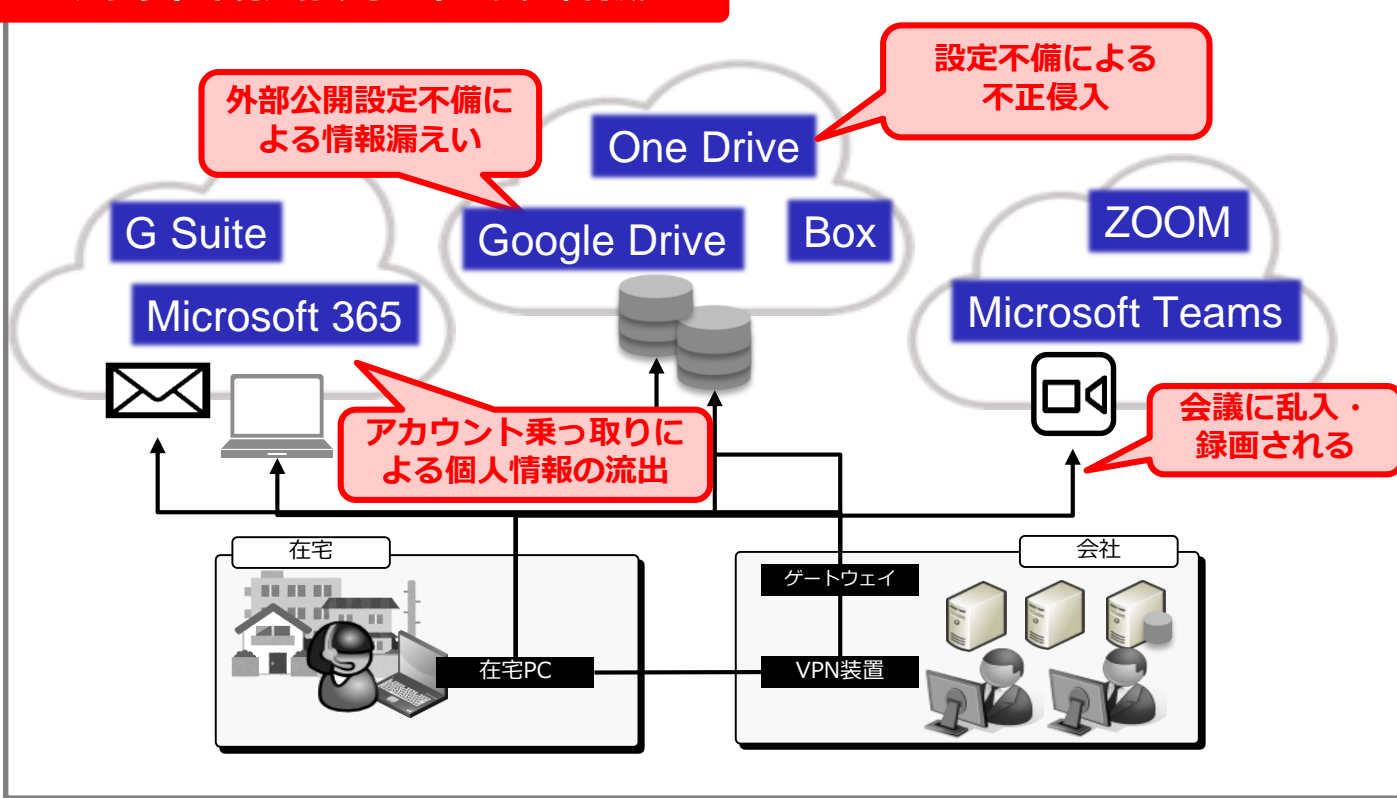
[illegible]

設定不備による不正侵入

外部公開設定不備による情報漏えい

One Drive

G Suite

Google Drive

Box

ZOOM

Microsoft 365

Microsoft Teams

アカウント乗っ取りによる個人情報の流出

会議に乱入・録画される

在宅

会社

ゲートウェイ

在宅PC

VPN装置